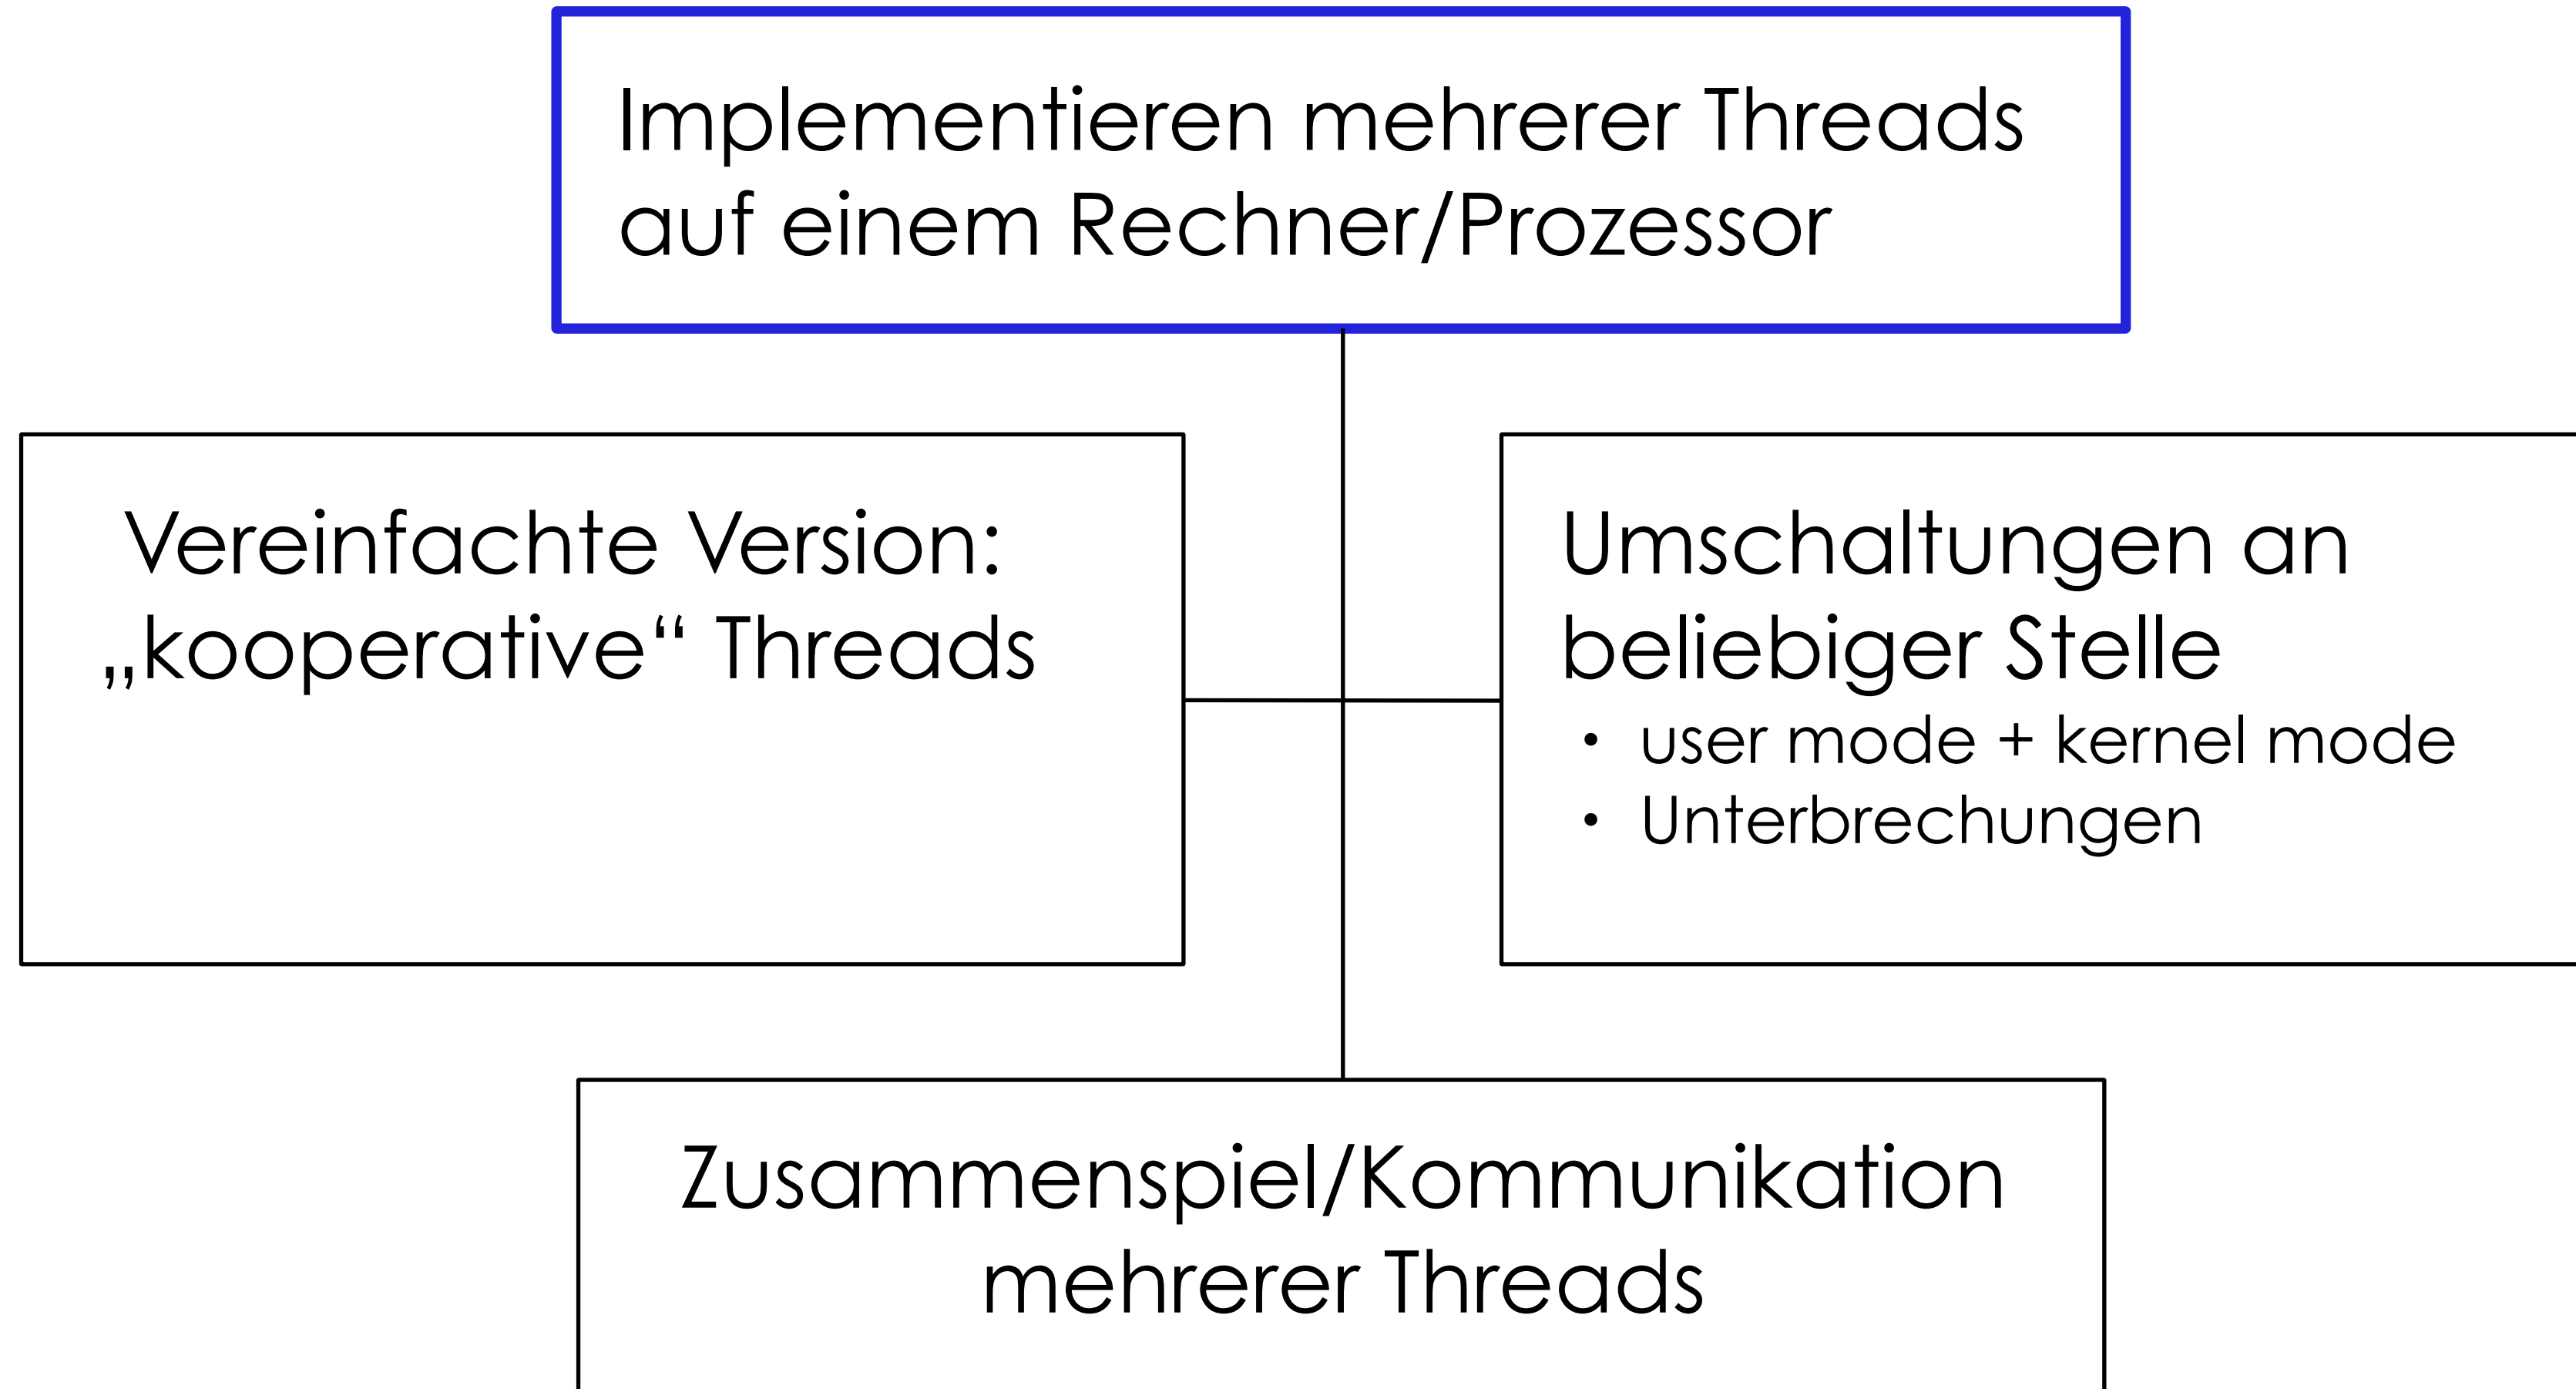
Implementieren mehrerer Threads auf einem Rechner/Prozessor

Vereinfachte Version: „kooperative“ Threads

Umschaltungen an beliebiger Stelle
- user mode + kernel mode
- Unterbrechungen

Zusammenspiel/Kommunikation mehrerer Threads